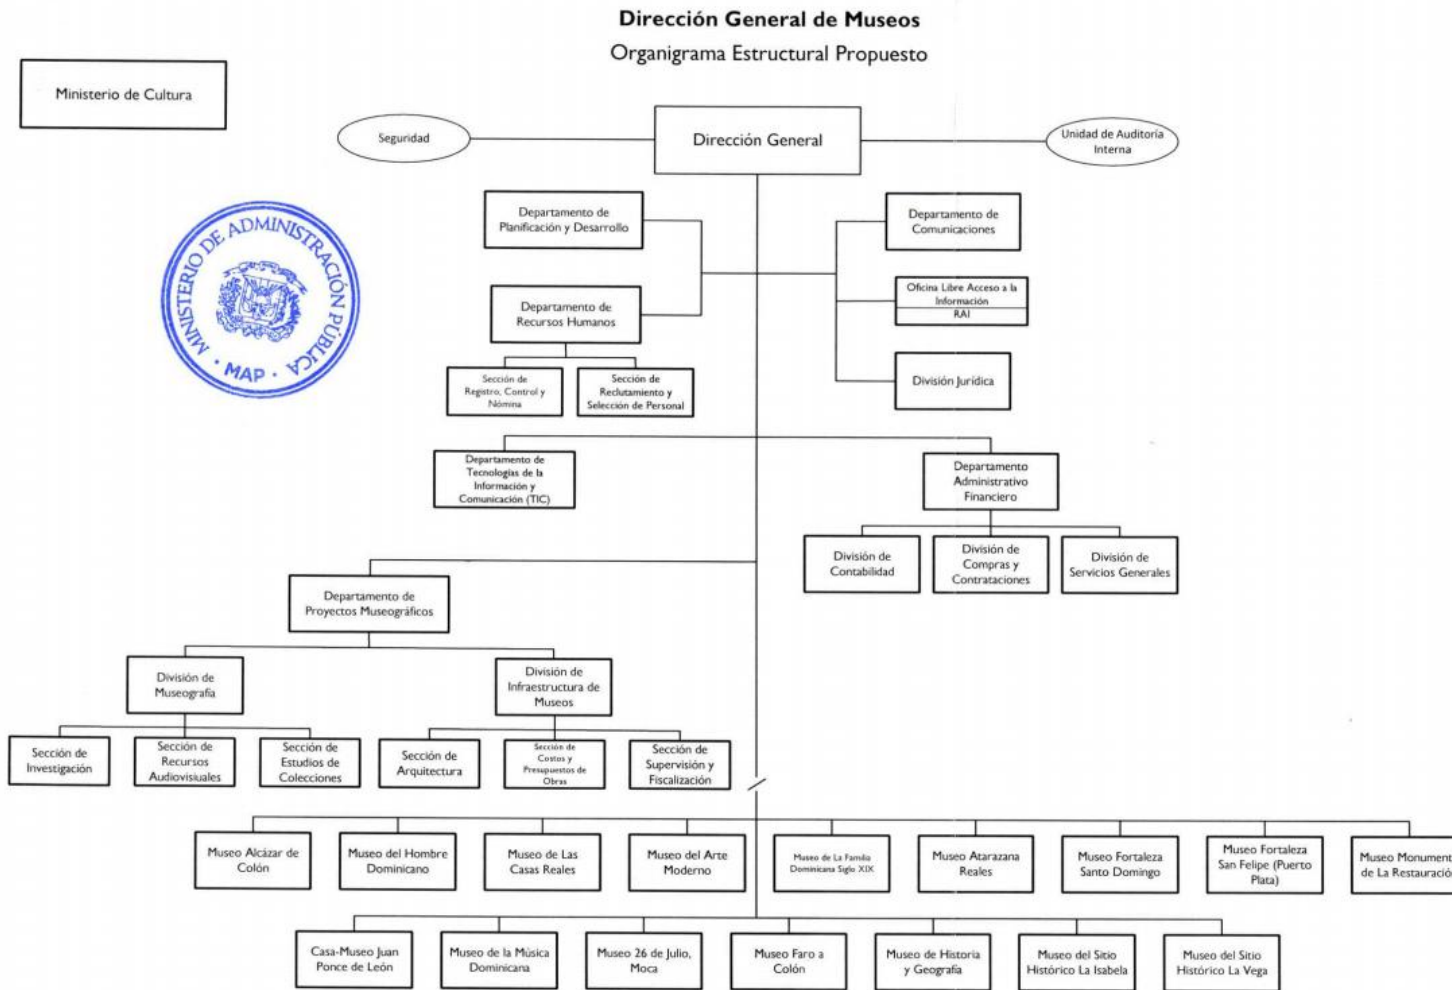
Dirección General de Museos

Organigrama Estructural Propuesto

Ministerio de Cultura

MINISTERIO DE ADMINISTRACIÓN PÚBLICA
• MAP •

Seguridad

Dirección General

Unidad de Auditoría Interna

Departamento de Planificación y Desarrollo

Departamento de Comunicaciones

Oficina Libre Acceso a la Información
RAI

Departamento de Recursos Humanos

División Jurídica

Sección de Registro, Control y Nómina

Sección de Reclutamiento y Selección de Personal

Departamento de Tecnologías de la Información y Comunicación (TIC)

Departamento Administrativo Financiero

División de Contabilidad

División de Compras y Contrataciones

División de Servicios Generales

Departamento de Proyectos Museográficos

División de Museografía

División de Infraestructura de Museos

Sección de Investigación

Sección de Recursos Audiovisuales

Sección de Estudios de Colecciones

Sección de Arquitectura

Sección de Costos y Presupuestos de Obras

Sección de Supervisión y Fiscalización

Museo Alcázar de Colón

Museo del Hombre Dominicano

Museo de Las Casas Reales

Museo del Arte Moderno

Museo de La Familia Dominicana Siglo XIX

Museo Atarazana Reales

Museo Fortaleza Santo Domingo

Museo Fortaleza San Felipe (Puerto Plata)

Museo Monument de La Restauració

Casa-Museo Juan Ponce de León

Museo de la Música Dominicana

Museo 26 de Julio, Moca

Museo Faro a Colón

Museo de Historia y Geografía

Museo del Sitio Histórico La Isabela

Museo del Sitio Histórico La Vega